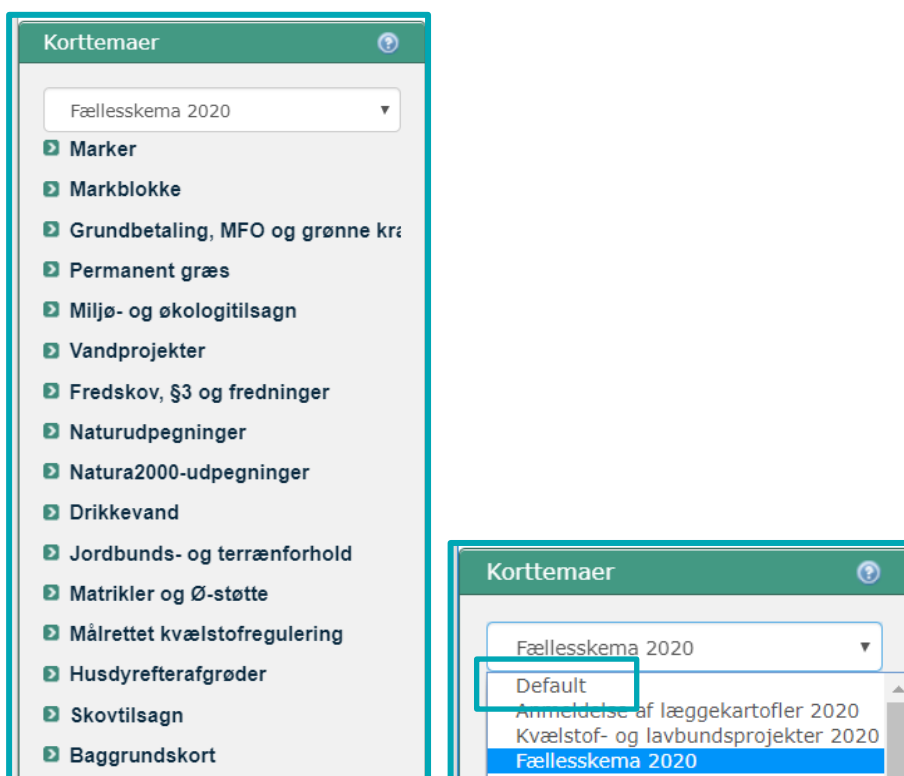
Korttemaer

Fællesskema 2020

Marker

Markblokke

Grundbetaling, MFO og grønne kra

Permanent græs

Miljø- og økologitilsagn

Vandprojekter

Fredskov, §3 og fredninger

Naturudpegninger

Natura2000-udpegninger

Drikkevand

Jordbunds- og terrænforhold

Matrikler og Ø-støtte

Målrettet kvælstofregulering

Husdyrefterafgrøder

Skovtilsagn

Baggrundskort

Korttemaer

Fællesskema 2020

Default

Anmeldelse af læggekartofler 2020

Kvælstof- og lavbundsprojekter 2020

Fællesskema 2020